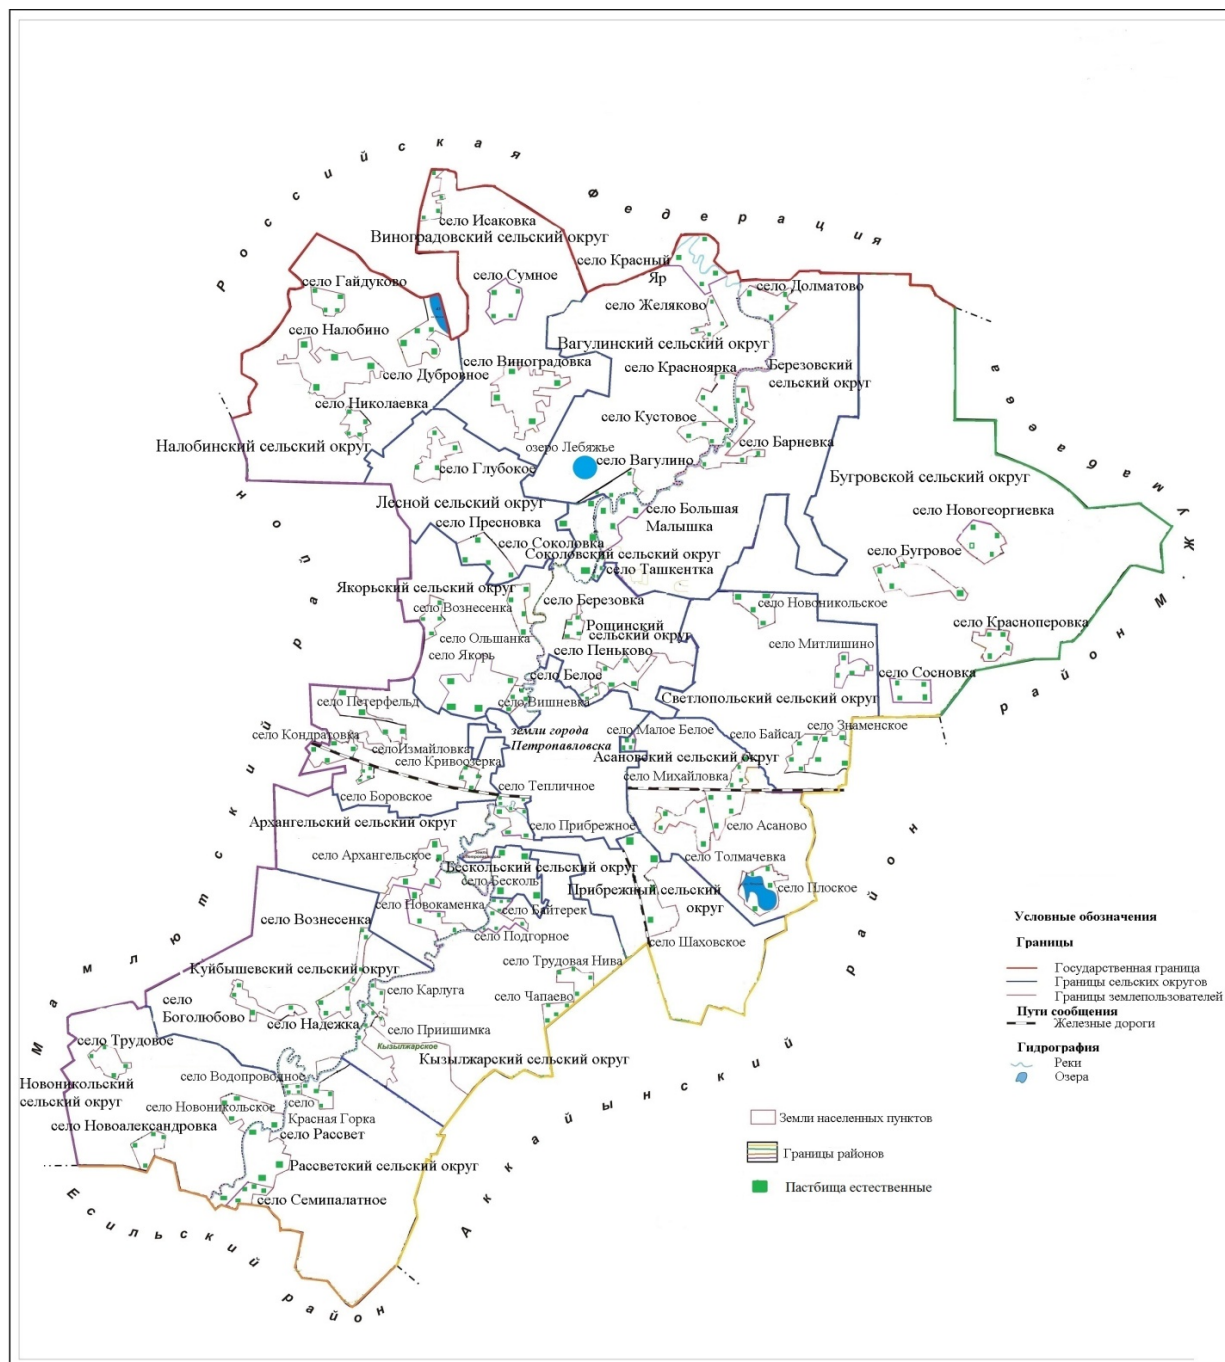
Российская федерация

село Исаковка
Виноградовский сельский округ
село Красный Яр
село Сумное
село Гайдуково
село Долматово
село Желяково
село Налобино
Вагулинский сельский округ
село Виноградовка
село Дубровное
село Красноярка
Березовский сельский округ
село Николаевка
село Кустовое
Налобинский сельский округ
озеро Лебяжье
село Барневка
село Вагулино
село Глубокое
Бугровской сельский округ
Лесной сельский округ
село Большая Малышка
село Новогеоргиевка
село Пресновка
село Соколовка
Соколовский сельский округ
село Бугровое
село Ташкентка
Якорьский сельский округ
село Березовка
село Вознесенка
село Новоникольское
село Красноперовка
Рощинский сельский округ
село Ольшанка
село Пеньково
село Митлишино
село Якорь
село Белое
село Сосновка
Светлопольский сельский округ
село Петерфельд
село Вишневка
земли города Петропавловска
село Малое Белое
село Знаменское
село Кондратовка
село Байсал
село Измайловка
Асановский сельский округ
село Кривоозерка
село Михайловка
село Тепличное
село Боровское
Архангельский сельский округ
село Прибрежное
село Асаново
село Архангельское
село Толмачевка
Бескольский сельский округ
село Бесколь
Прибрежный сельский округ
село Плоское
село Новокаменка
село Байтерек
село Вознесенка
село Подгорное
село Шаховское
Куйбышевский сельский округ
село Трудовая Нива
село Карлуга
село Боголюбово
село Чапаево
село Надежка
село Пришимка
село Трудовое
Кызылжарское
Кызылжарский сельский округ
Новоникольский сельский округ
село Водопроводное
село Новоникольское
село Красная Горка
село Новоалександровка
село Рассвет
Рассветский сельский округ
село Семипалатное

Жамбылский район
Мамлютский район
Есильский район
Аккайынский район

Условные обозначения
Границы
Государственная граница
Границы сельских округов
Границы землепользователей
Пути сообщения
Железные дороги
Гидрография
Реки
Озера
Земли населенных пунктов
Границы районов
Пастбища естественные